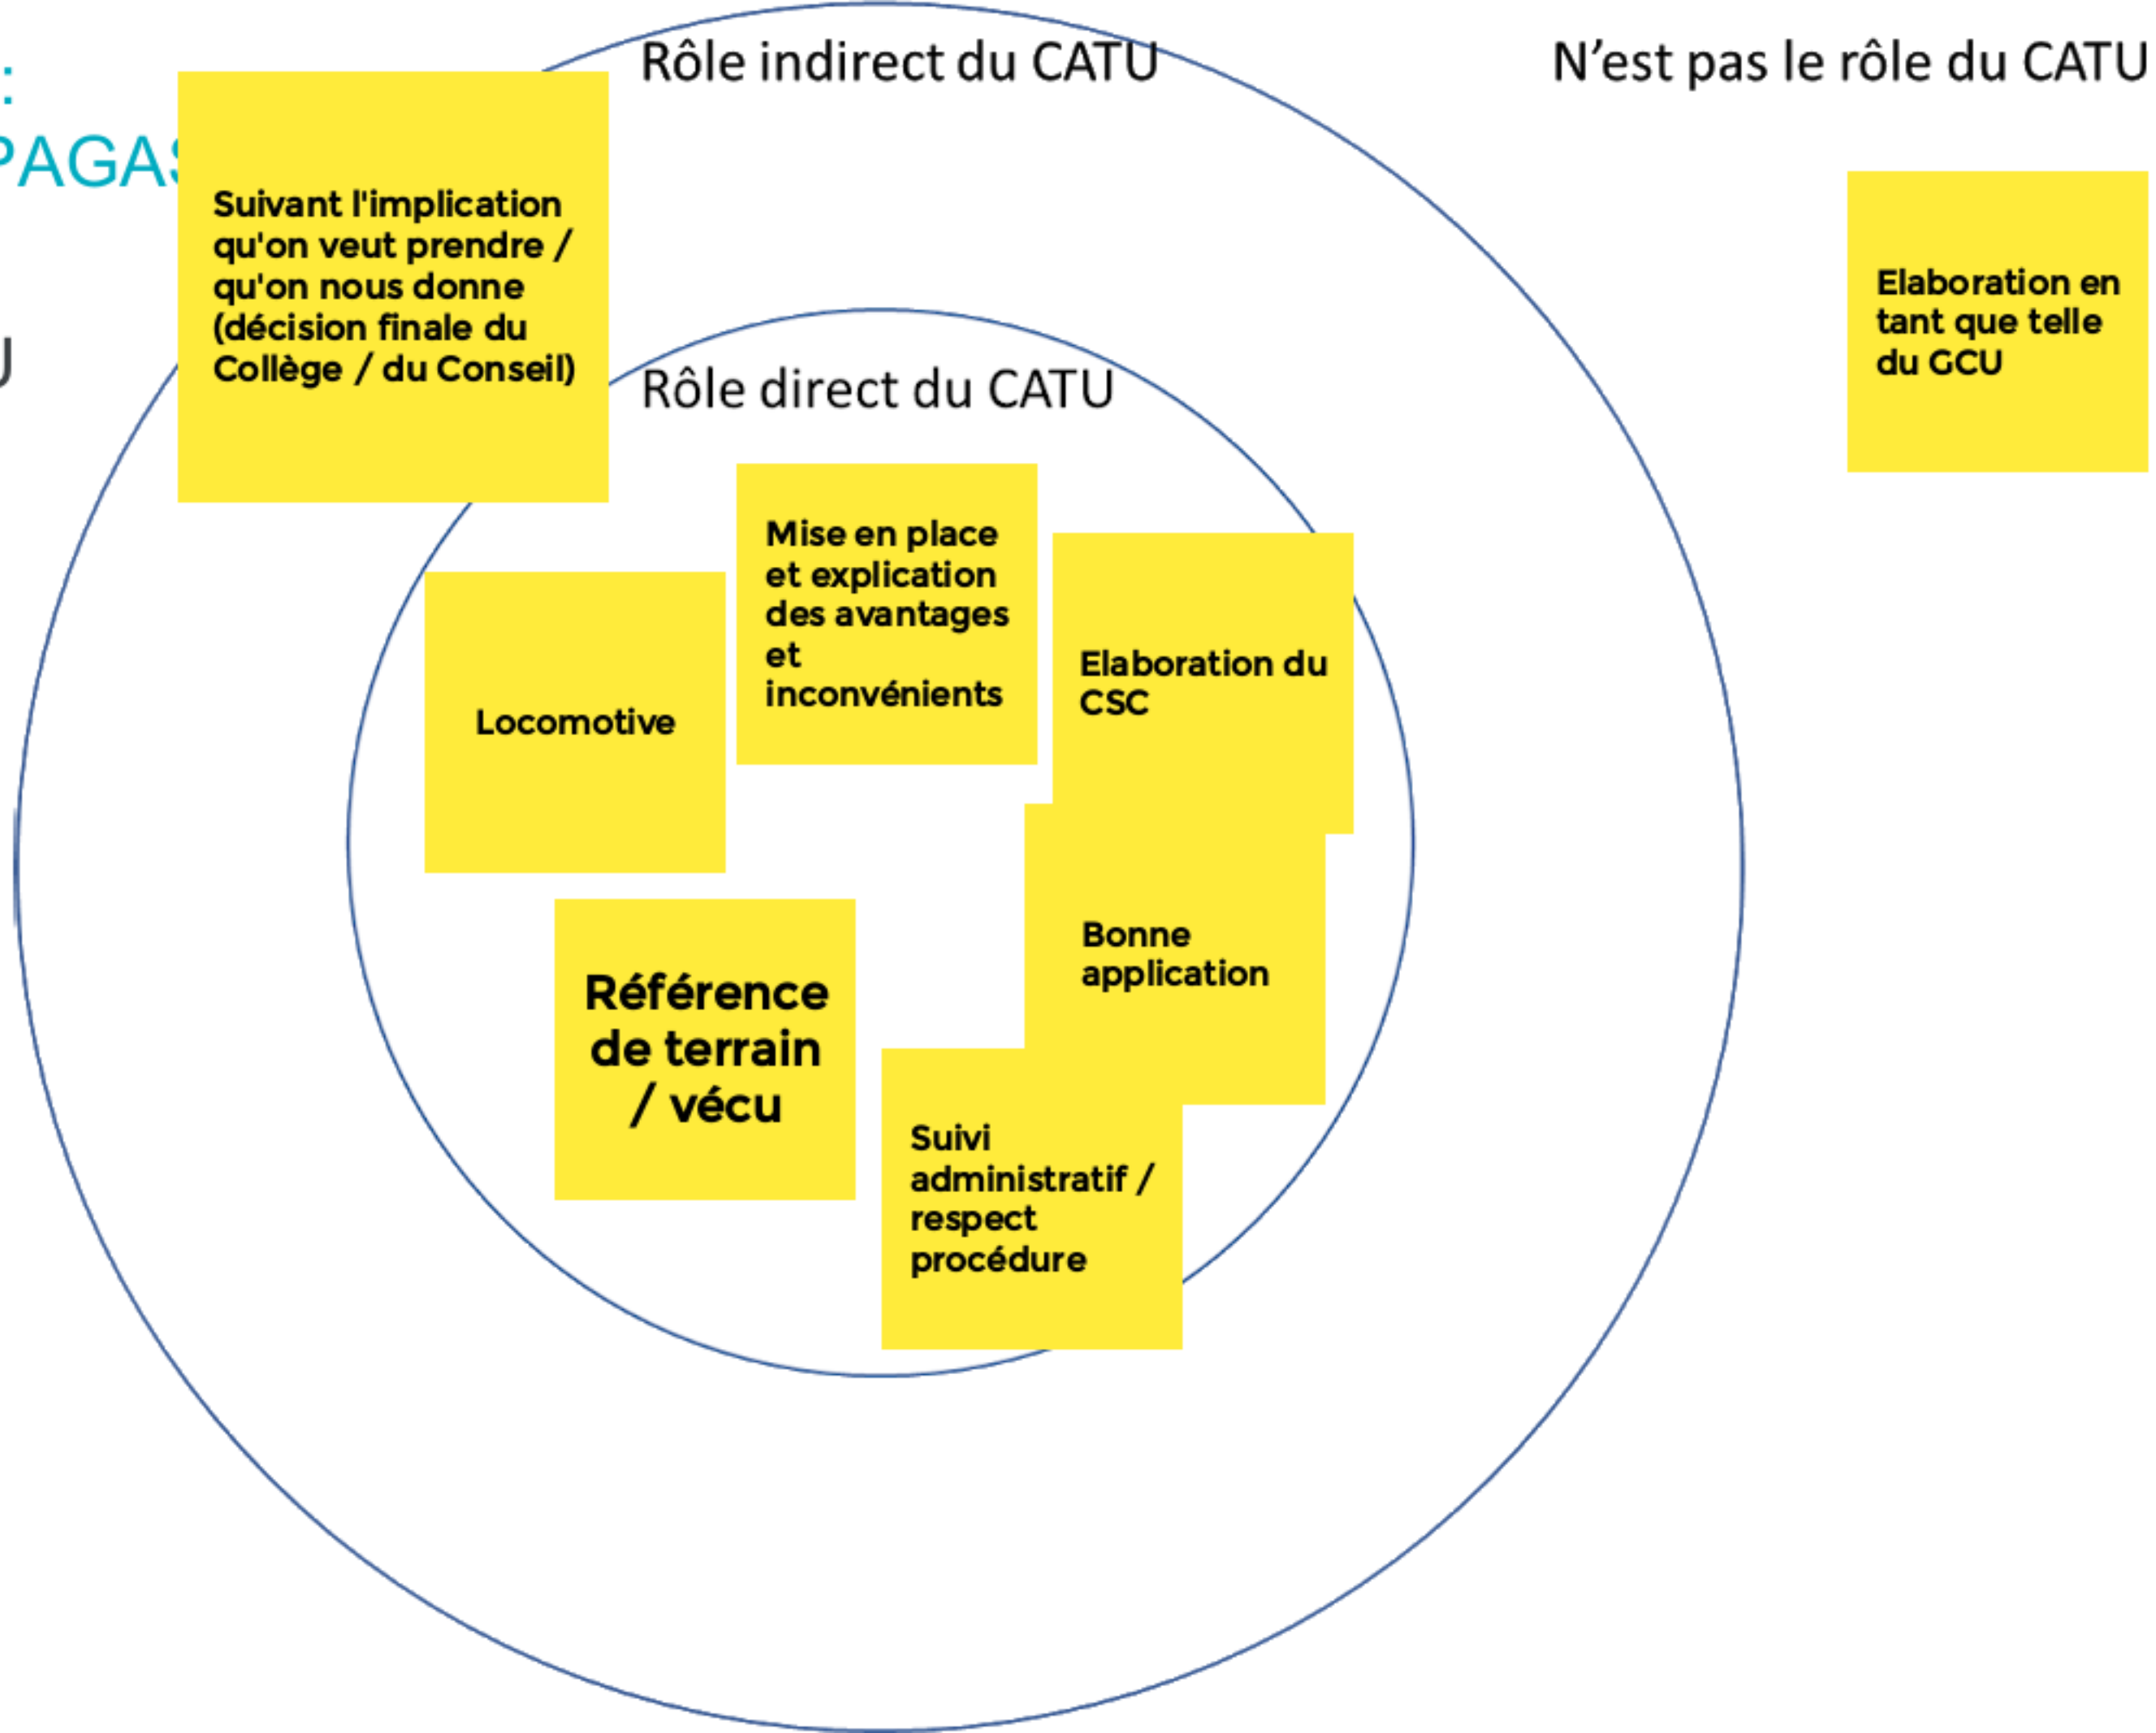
:
PAGAS

U

Rôle indirect du CATU

N'est pas le rôle du CATU

Suivant l'implication qu'on veut prendre / qu'on nous donne (décision finale du Collège / du Conseil)

Elaboration en tant que telle du GCU

Rôle direct du CATU

Mise en place et explication des avantages et inconvénients

Locomotive

Elaboration du CSC

Bonne application

Référence de terrain / vécu

Suivi administratif / respect procédure